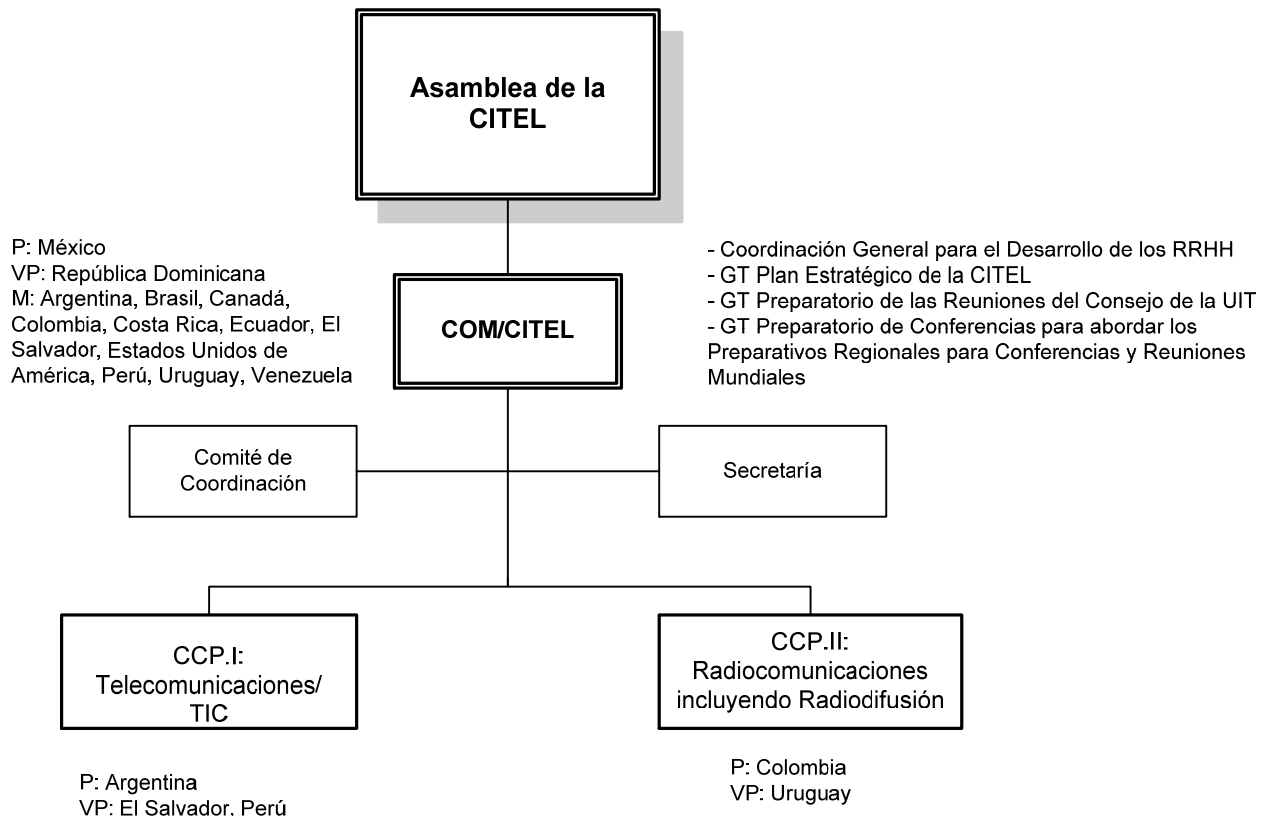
Asamblea de la CITEL

P: México
VP: República Dominicana
M: Argentina, Brasil, Canadá, Colombia, Costa Rica, Ecuador, El Salvador, Estados Unidos de América, Perú, Uruguay, Venezuela

COM/CITEL

- Coordinación General para el Desarrollo de los RRHH
- GT Plan Estratégico de la CITEL
- GT Preparatorio de las Reuniones del Consejo de la UIT
- GT Preparatorio de Conferencias para abordar los Preparativos Regionales para Conferencias y Reuniones Mundiales

Comité de Coordinación

Secretaría

CCP.I: Telecomunicaciones/ TIC

CCP.II: Radiocomunicaciones incluyendo Radiodifusión

P: Argentina
VP: El Salvador, Perú

P: Colombia
VP: Uruguay